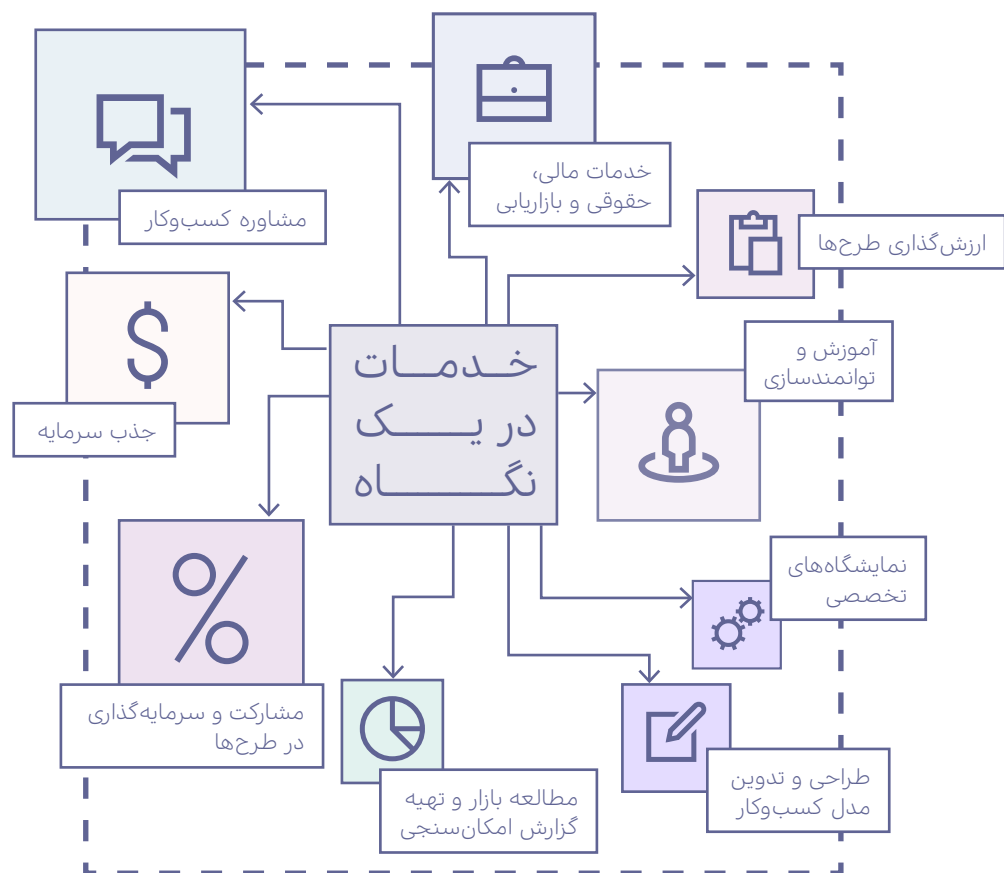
خدمات در یک نگاه

مشاوره کسب‌وکار

خدمات مالی، حقوقی و بازاریابی

ارزش‌گذاری طرح‌ها

آموزش و توانمندسازی

جذب سرمایه

نمایشگاه‌های تخصصی

مشارکت و سرمایه‌گذاری در طرح‌ها

مطالعه بازار و تهیه گزارش امکان‌سنجی

طراحی و تدوین مدل کسب‌وکار